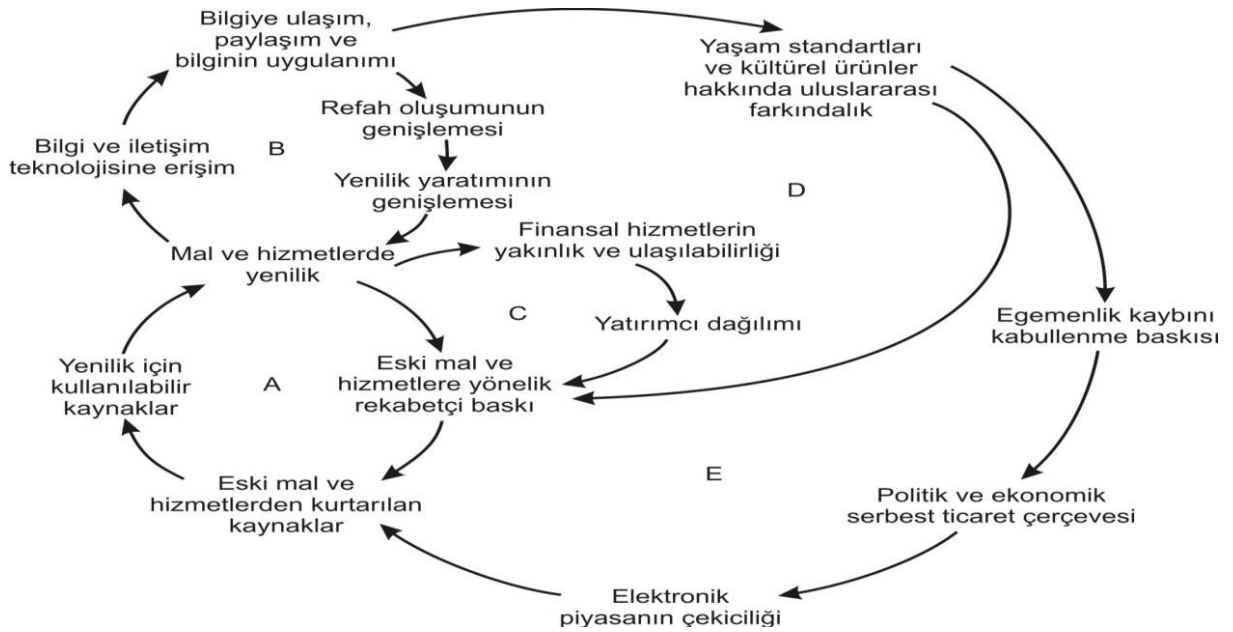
Bilgiye ulaşım, paylaşım ve bilginin uygulanımı

Yaşam standartları ve kültürel ürünler hakkında uluslararası farkındalık

Refah oluşumunun genişlemesi

Bilgi ve iletişim teknolojisine erişim

B

Yenilik yaratımının genişlemesi

D

Finansal hizmetlerin yakınlık ve ulaşılabilirliği

Mal ve hizmetlerde yenilik

C

Yatırımcı dağılımı

Egemenlik kaybını kabullenme baskısı

Yenilik için kullanılabilir kaynaklar

A

Eski mal ve hizmetlere yönelik rekabetçi baskı

E

Eski mal ve hizmetlerden kurtarılan kaynaklar

Politik ve ekonomik serbest ticaret çerçevesi

Elektronik piyasanın çekiciliği